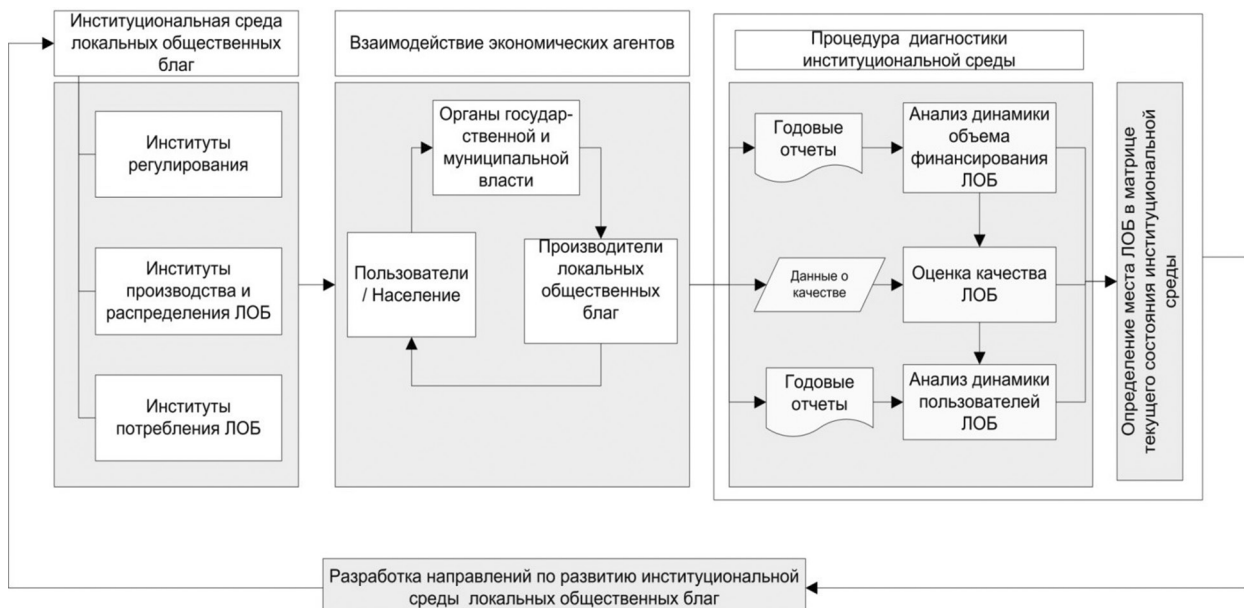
Институциональная среда локальных общественных благ

Институты регулирования

Институты производства и распределения ЛОБ

Институты потребления ЛОБ

Взаимодействие экономических агентов

Органы государственной и муниципальной власти

Пользователи / Население

Производители локальных общественных благ

Процедура диагностики институциональной среды

Годовые отчеты

Анализ динамики объема финансирования ЛОБ

Данные о качестве

Оценка качества ЛОБ

Годовые отчеты

Анализ динамики пользователей ЛОБ

Определение места ЛОБ в матрице текущего состояния институциональной среды

Разработка направлений по развитию институциональной среды локальных общественных благ